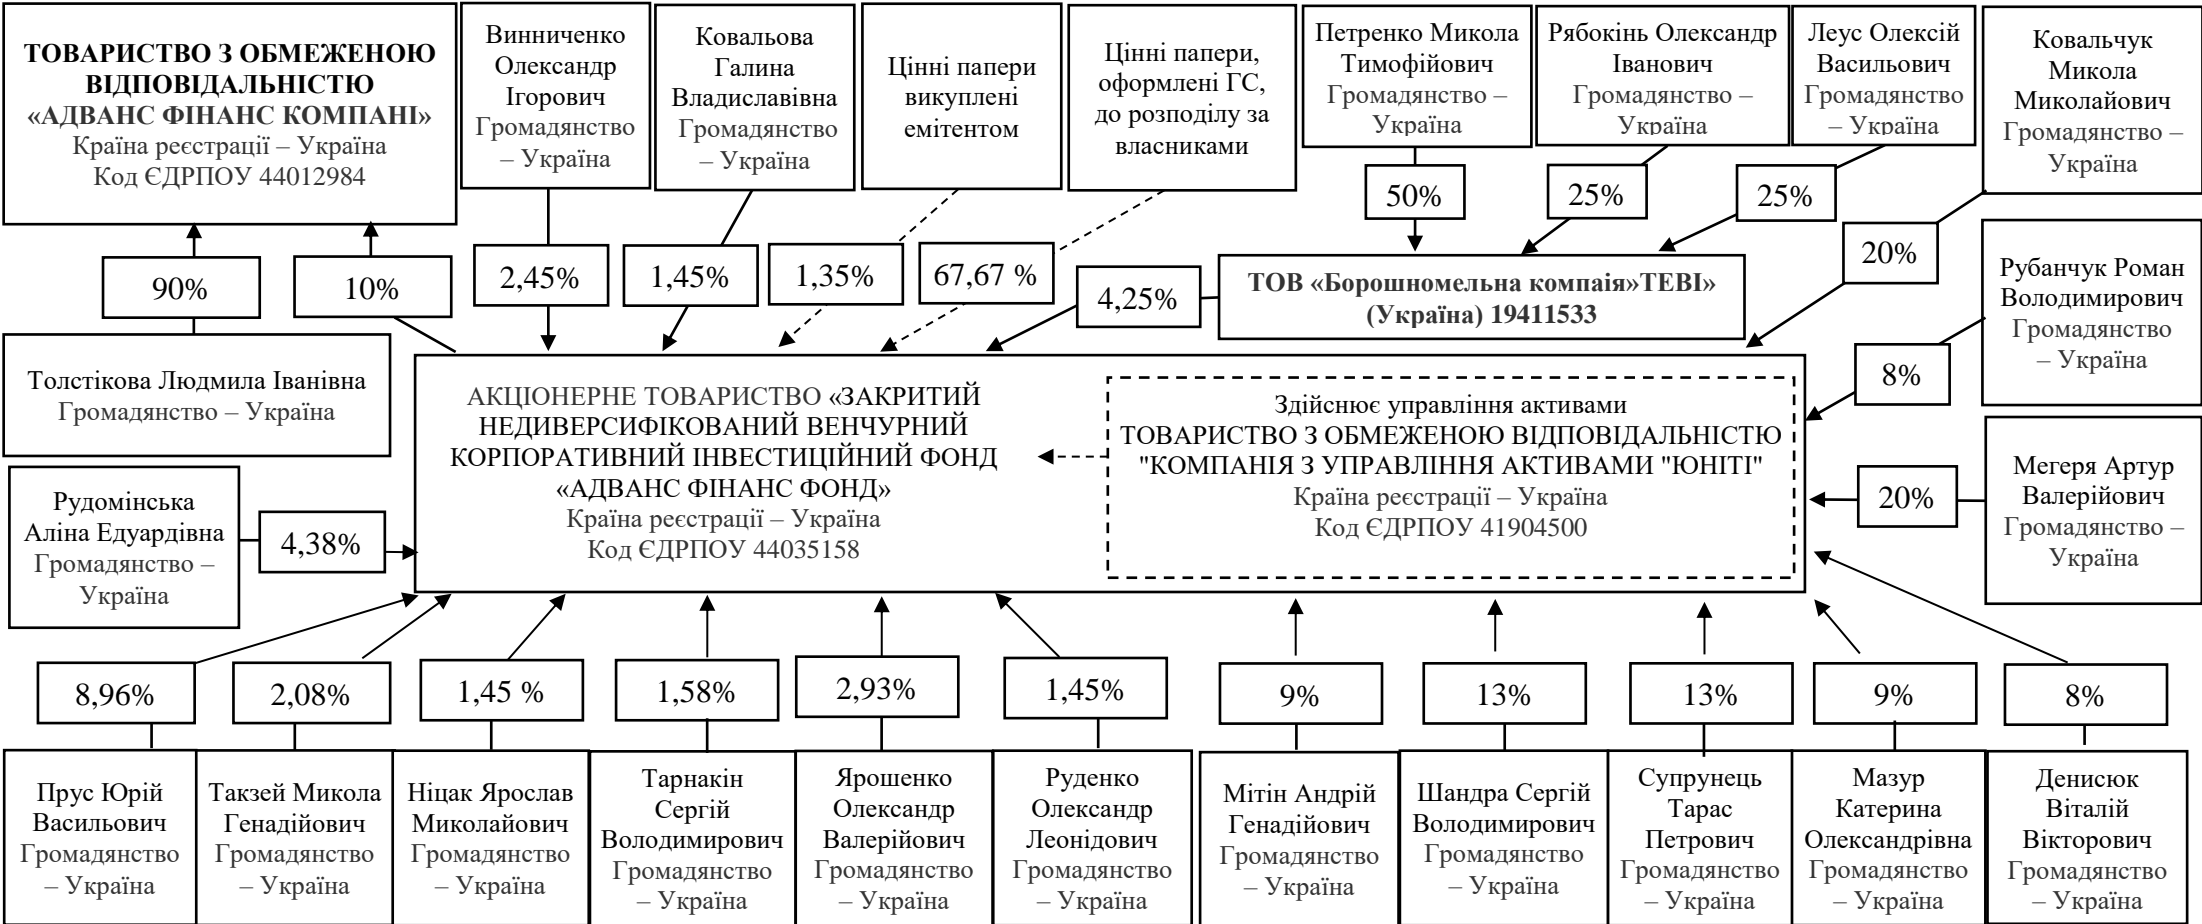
ТОВАРИСТВО З ОБМЕЖЕНОЮ ВІДПОВІДАЛЬНІСТЮ «АДВАНС ФІНАНС КОМПАНІ»
Країна реєстрації – Україна
Код ЄДРПОУ 44012984

Винниченко Олександр Ігорович Громадянство – Україна

Ковальова Галина Владиславівна Громадянство – Україна

Цінні папери викуплені емітентом

Цінні папери, оформлені ГС, до розподілу за власниками

Петренко Микола Тимофійович Громадянство – Україна

Рябокінь Олександр Іванович Громадянство – Україна

Леус Олексій Васильович Громадянство – Україна

Ковальчук Микола Миколайович Громадянство – Україна

50%

25%

25%

90%

10%

2,45%

1,45%

1,35%

67,67 %

4,25%

ТОВ «Борошномельна компаія»ТЕВІ» (Україна) 19411533

20%

Рубанчук Роман Володимирович Громадянство – Україна

Толстікова Людмила Іванівна Громадянство – Україна

АКЦІОНЕРНЕ ТОВАРИСТВО «ЗАКРИТИЙ НЕДИВЕРСИФІКОВАНИЙ ВЕНЧУРНИЙ КОРПОРАТИВНИЙ ІНВЕСТИЦІЙНИЙ ФОНД «АДВАНС ФІНАНС ФОНД»
Країна реєстрації – Україна
Код ЄДРПОУ 44035158

Здійснює управління активами
ТОВАРИСТВО З ОБМЕЖЕНОЮ ВІДПОВІДАЛЬНІСТЮ "КОМПАНІЯ З УПРАВЛІННЯ АКТИВАМИ "ЮНІТІ"
Країна реєстрації – Україна
Код ЄДРПОУ 41904500

8%

Мегеря Артур Валерійович Громадянство – Україна

20%

Рудомінська Аліна Едуардівна Громадянство – Україна

4,38%

8,96%

2,08%

1,45 %

1,58%

2,93%

1,45%

9%

13%

13%

9%

8%

Прус Юрій Васильович Громадянство – Україна

Таксей Микола Генадійович Громадянство – Україна

Ніцак Ярослав Миколайович Громадянство – Україна

Тарнакін Сергій Володимирович Громадянство – Україна

Ярошенко Олександр Валерійович Громадянство – Україна

Руденко Олександр Леонідович Громадянство – Україна

Мітін Андрій Генадійович Громадянство – Україна

Шандра Сергій Володимирович Громадянство – Україна

Супрунець Тарас Петрович Громадянство – Україна

Мазур Катерина Олександрівна Громадянство – Україна

Денисюк Віталій Вікторович Громадянство – Україна